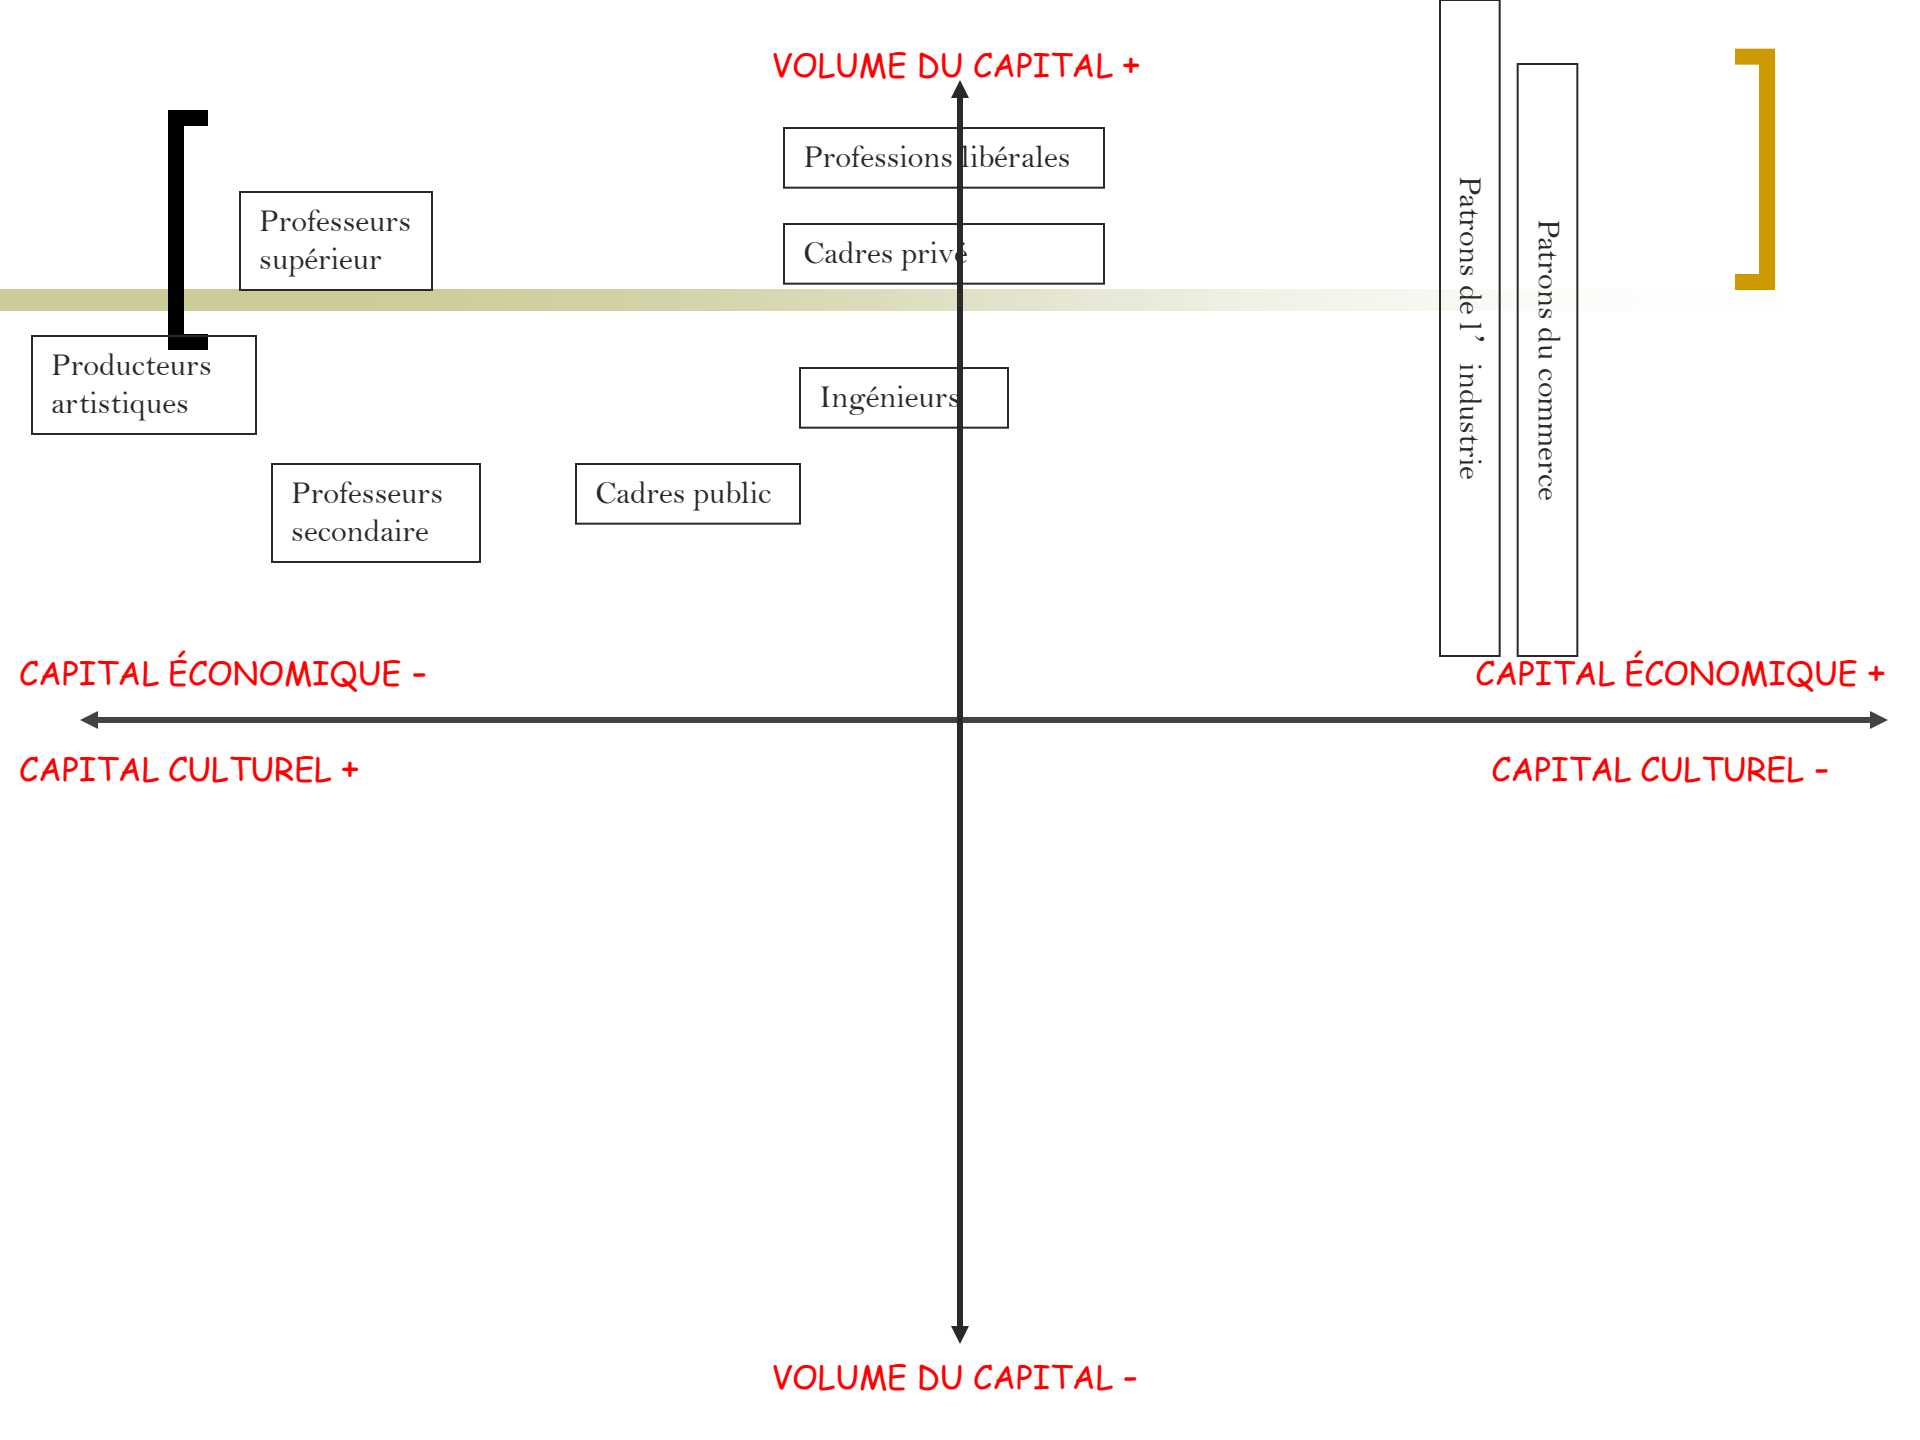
VOLUME DU CAPITAL +

Professions libérales

Professeurs supérieur

Cadres privé

Patrons de l' industrie

Patrons du commerce

Producteurs artistiques

Ingénieurs

Professeurs secondaire

Cadres public

CAPITAL ÉCONOMIQUE -

CAPITAL ÉCONOMIQUE +

CAPITAL CULTUREL +

CAPITAL CULTUREL -

VOLUME DU CAPITAL -